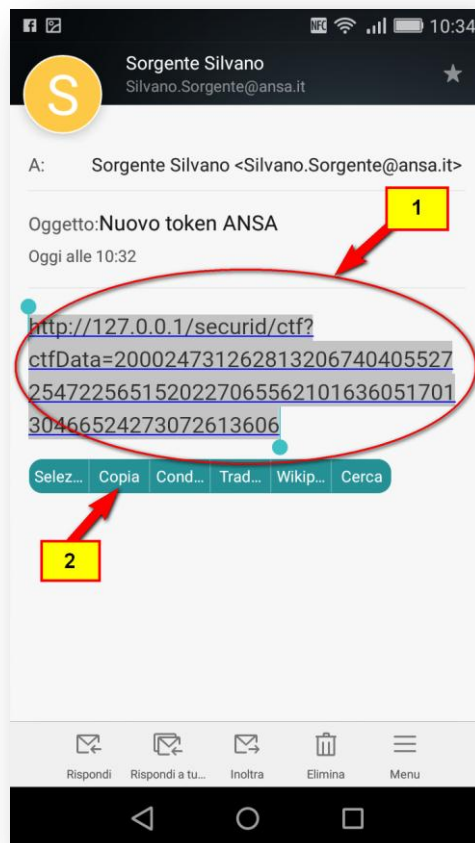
10:34

S

Sorgente Silvano
Silvano.Sorgente@ansa.it

A: Sorgente Silvano <Silvano.Sorgente@ansa.it>

1

Oggetto:Nuovo token ANSA

Oggi alle 10:32

http://127.0.0.1/securid/ctf?ctfData=200024731262813206740405527254722565152022706556210163605170130466524273072613606

Selez... Copia Cond... Trad... Wikip... Cerca

2

Rispondi Rispondi a tu... Inoltra Elimina Menu